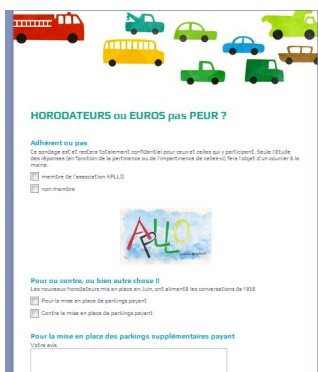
HORODATEURS ou EUROS pas PEUR ?

Adhérent ou pas

Ce sondage est et restera totalement confidentiel pour ceux et celles qui y participent. Seule l'étude des réponses (en fonction de la pertinence ou de l'impertinence de celles-ci) fera l'objet d'un courrier à la mairie.

membre de l'association APLLO

non membre

APLLO

Pour ou contre, ou bien autre chose !!

Les nouveaux horodateurs mis en place en Juin, ont alimenté les conversations de l'été

Pour la mise en place de parkings payant

Contre la mise en place de parkings payant

Pour la mise en place des parkings supplémentaires payant

Votre avis